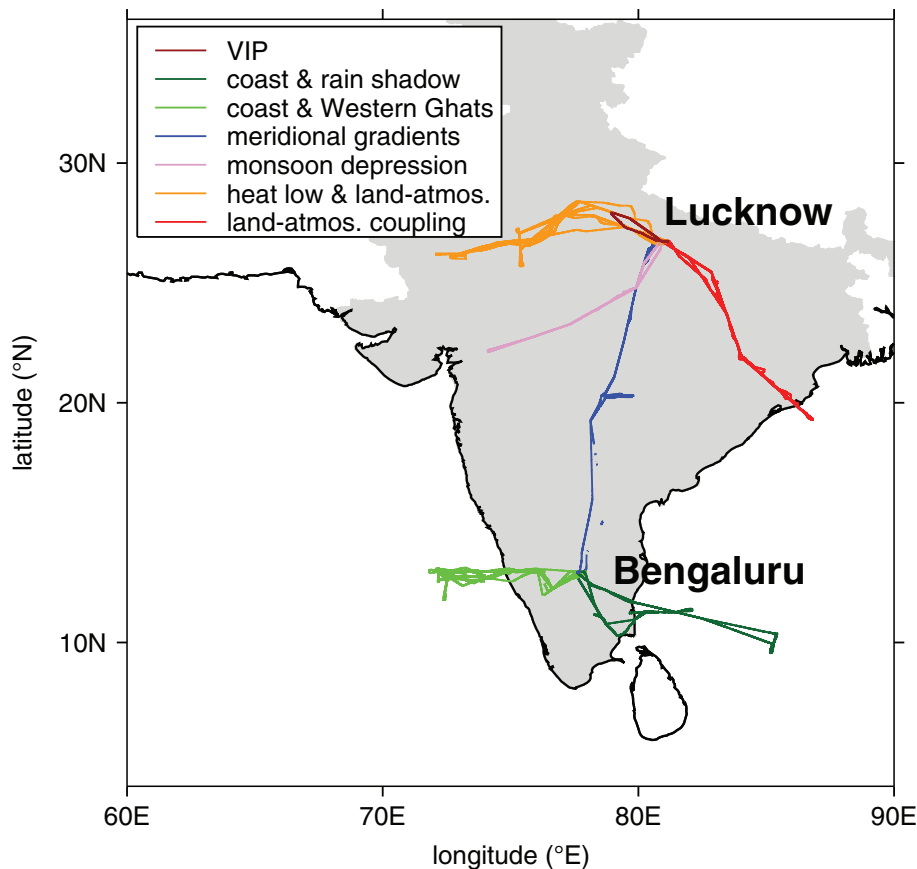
VIP
coast & rain shadow
coast & Western Ghats
meridional gradients
monsoon depression
heat low & land-atmos.
land-atmos. coupling

Lucknow

Bengaluru

30N
20N
10N

latitude (°N)

60E
70E
80E
90E

longitude (°E)